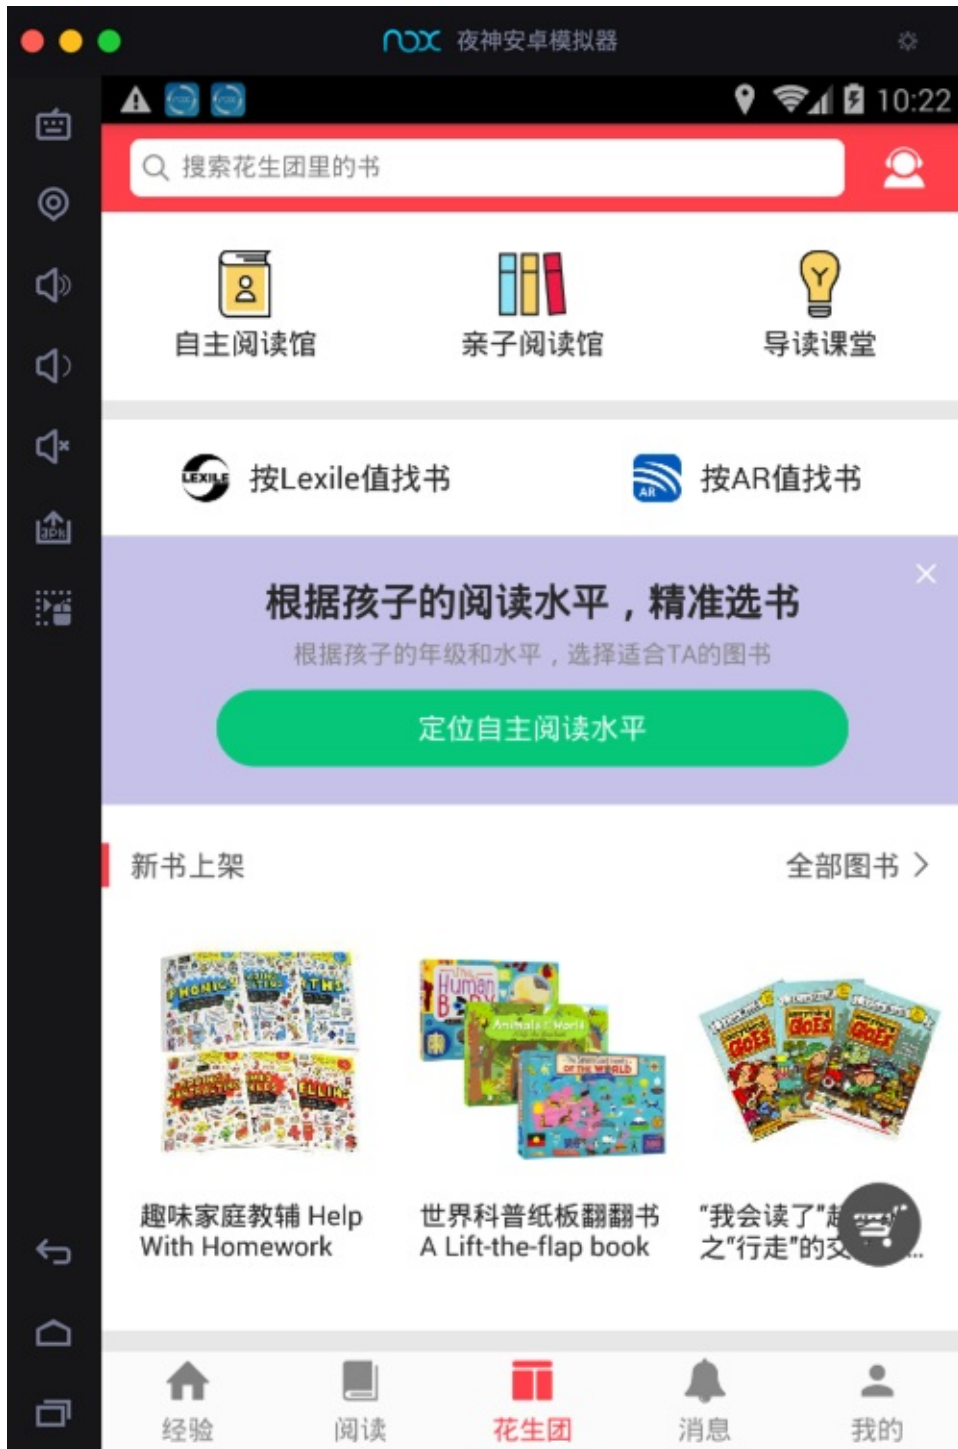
nox 夜神安卓模拟器

10:22

搜索花生团里的书

自主阅读馆

亲子阅读馆

导读课堂

按Lexile值找书

按AR值找书

根据孩子的阅读水平，精准选书

根据孩子的年级和水平，选择适合TA的图书

定位自主阅读水平

新书上架

全部图书 >

趣味家庭教辅 Help With Homework

世界科普纸板翻翻书 A Lift-the-flap book

"我会读了"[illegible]之"行走"的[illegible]...

经验

阅读

花生团

消息

我的